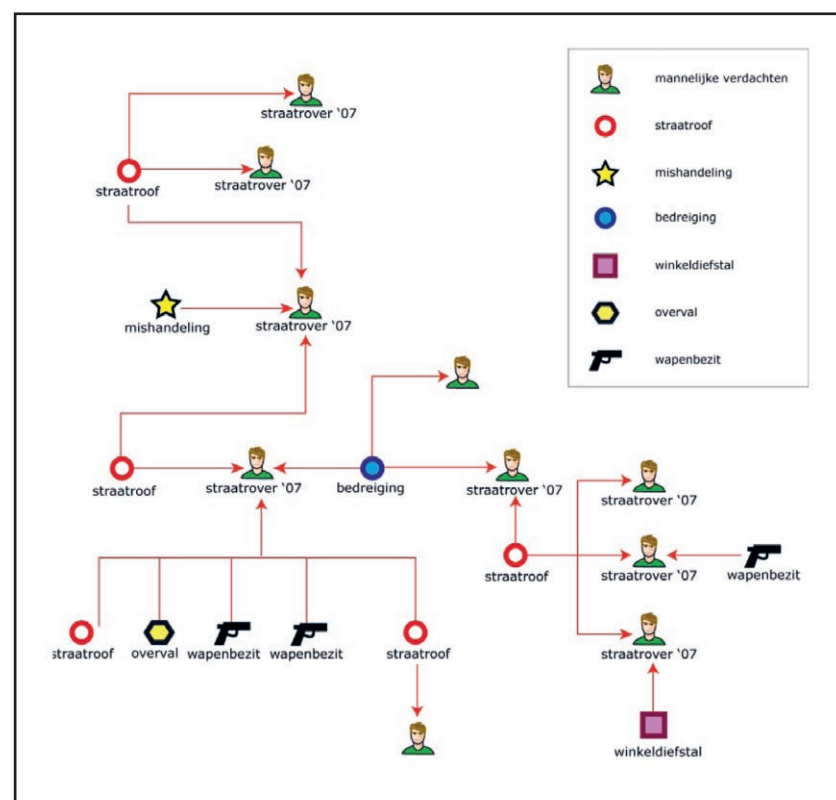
mannelijke verdachten
straatroof
mishandeling
bedreiging
winkeldiefstal
overval
wapenbezit

straatrover '07
straatroof
straatrover '07
mishandeling
straatrover '07
straatroof
straatrover '07
bedreiging
straatrover '07
straatrover '07
straatroof
straatrover '07
wapenbezit
straatrover '07
straatroof
overval
wapenbezit
wapenbezit
straatroof
winkeldiefstal